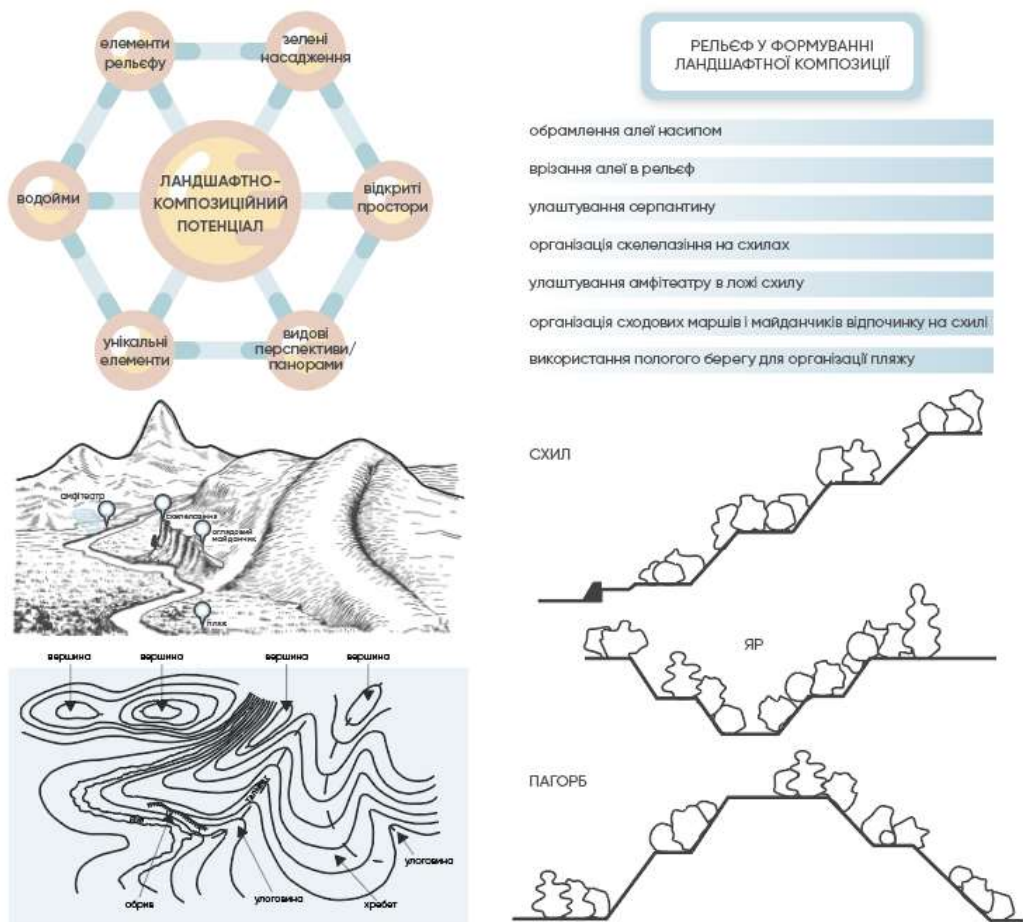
елементи рельєфу

зелені насадження

водойми

ЛАНДШАФТНО-КОМПОЗИЦІЙНИЙ ПОТЕНЦІАЛ

відкриті простори

унікальні елементи

видові перспективи/ панорами

РЕЛЬЄФ У ФОРМУВАННІ ЛАНДШАФТНОЇ КОМПОЗИЦІЇ

обрамлення алеї насипом

врізання алеї в рельєф

улаштування серпантину

організація скелелазіння на схилах

улаштування амфітеатру в ложі схилу

організація сходових маршів і майданчиків відпочинку на схилі

використання пологого берегу для організації пляжу

амфітеатр

скелелазіння

оглядовий майданчик

пляж

СХИЛ

ЯР

ПАГОРБ

вершина

вершина

вершина

вершина

обрив

улоговина

хребет

улоговина